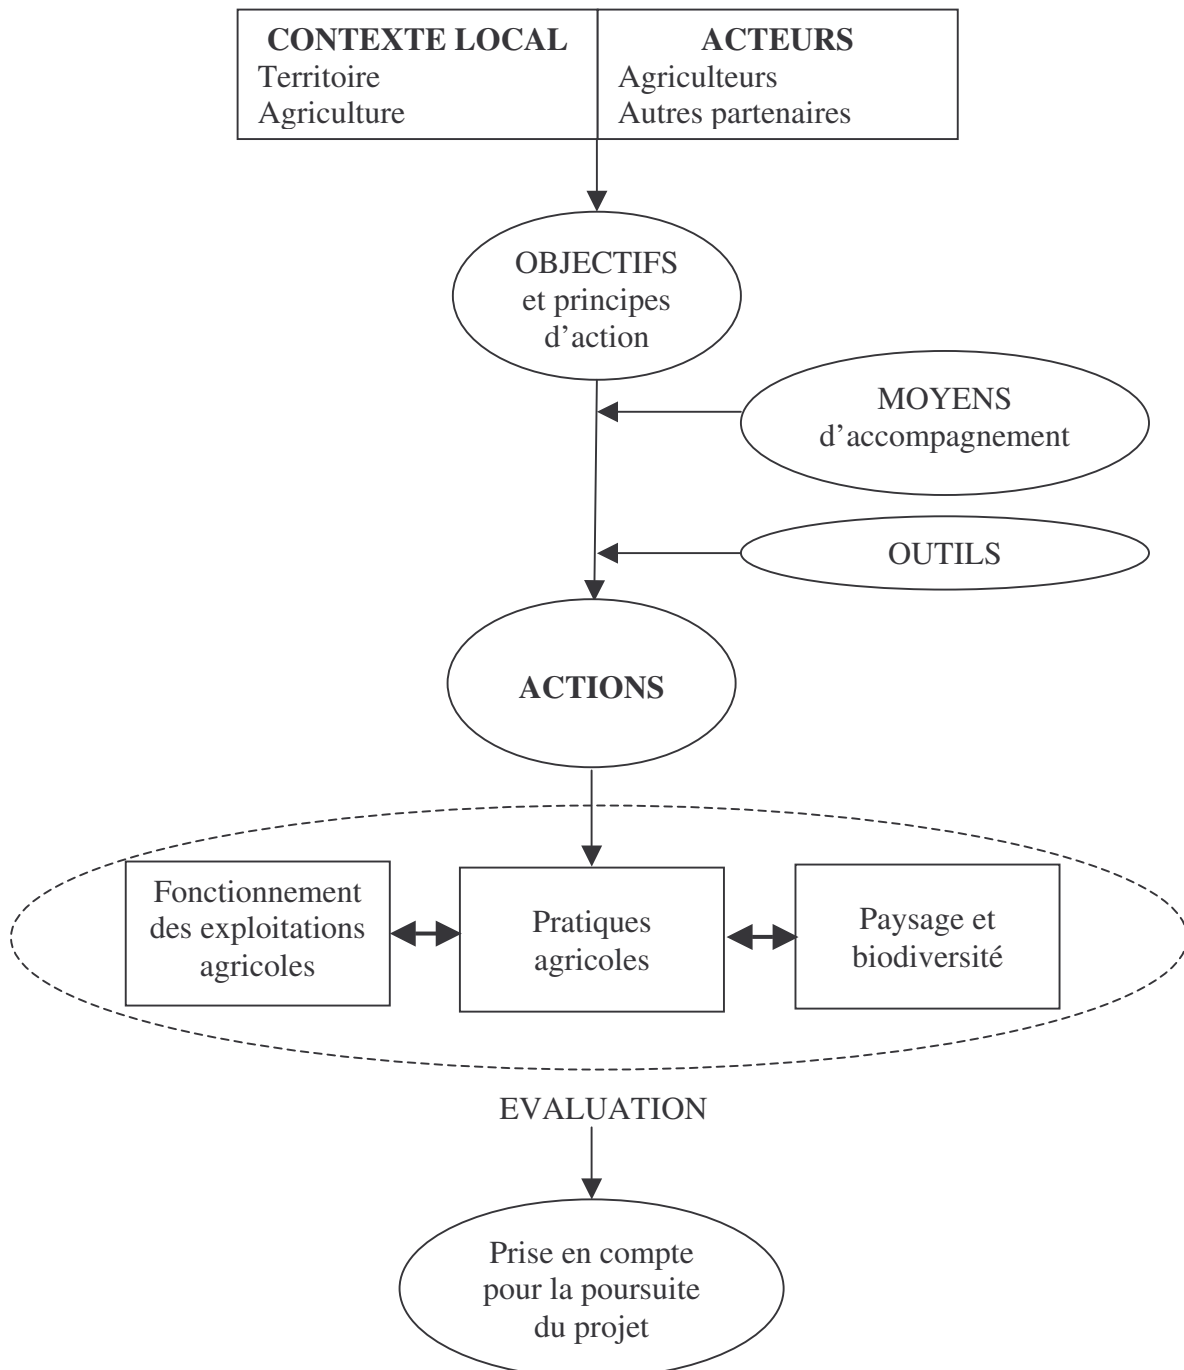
| CONTEXTE LOCAL | ACTEURS |
|---|---|
| Territoire | Agriculteurs |
| Agriculture | Autres partenaires |

OBJECTIFS
et principes
d'action

MOYENS
d'accompagnement

OUTILS

ACTIONS

Fonctionnement des exploitations agricoles

Pratiques agricoles

Paysage et biodiversité

EVALUATION

Prise en compte pour la poursuite du projet